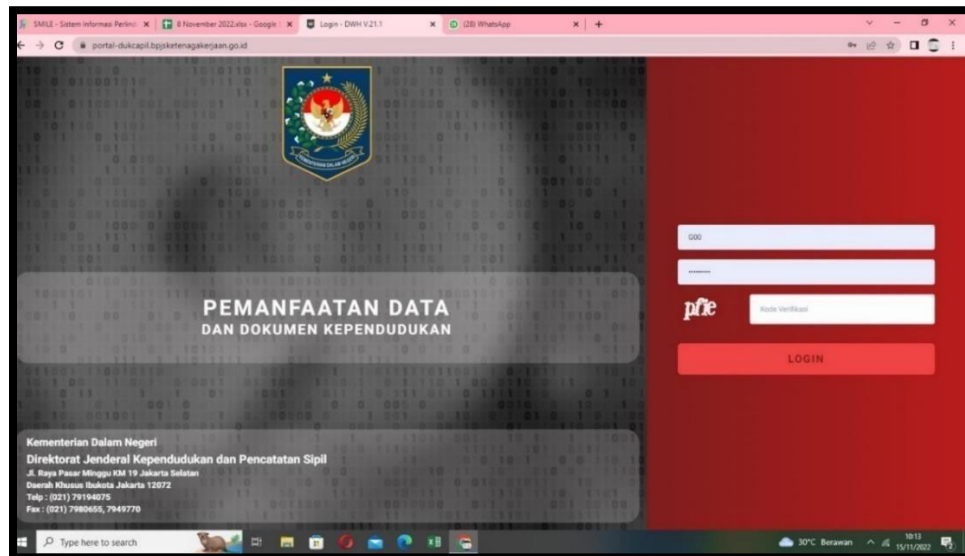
SMILE - Sistem Informasi Perlin | 8 November 2022.xlsx - Google | Login - DWH V.21.1 | (28) WhatsApp

portal-dukcapil.bpjsketenagakerjaan.go.id

KEMENTERIAN DALAM NEGERI

PEMANFAATAN DATA
DAN DOKUMEN KEPENDUDUKAN

G00

••••••••

pfie

Kode Verifikasi

LOGIN

Kementerian Dalam Negeri
Direktorat Jenderal Kependudukan dan Pencatatan Sipil
Jl. Raya Pasar Minggu KM 19 Jakarta Selatan
Daerah Khusus Ibukota Jakarta 12072
Telp : (021) 79194075
Fax : (021) 7980655, 7949770

Type here to search

30°C Berawan

10:13
15/11/2022